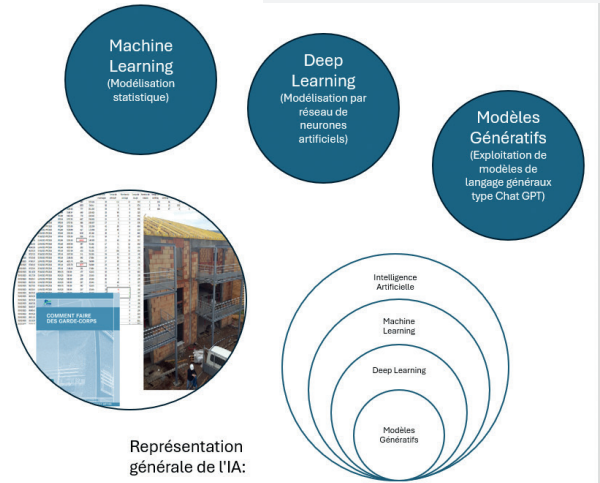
Machine Learning
(Modélisation statistique)

Deep Learning
(Modélisation par réseau de neurones artificiels)

Modèles Génératifs
(Exploitation de modèles de langage généraux type Chat GPT)

COMMENT FAIRE DES GARDE-CORPS

Intelligence Artificielle

Machine Learning

Deep Learning

Modèles Génératifs

Représentation générale de l'IA: